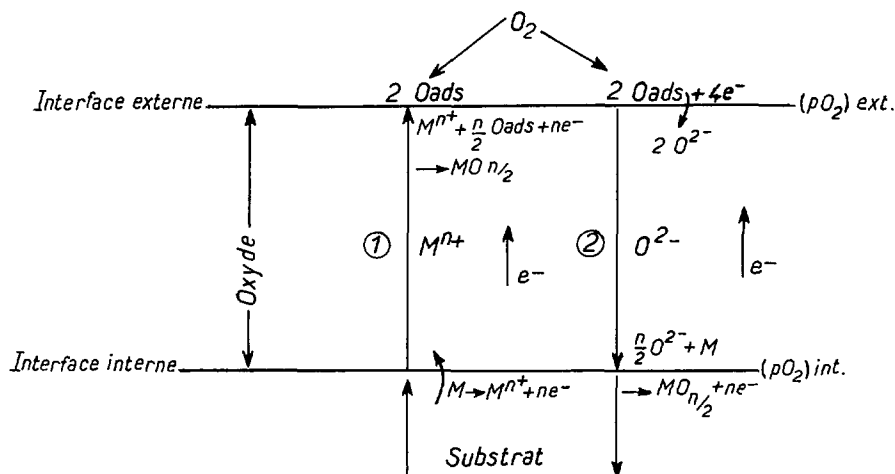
$O_2$

Interface externe

2 Oads

2 Oads + $4e^-$

$(pO_2)$ ext.

$M^{n+} + \frac{n}{2}$ Oads + $ne^-$

$\rightarrow MO_{n/2}$

$2\,O^{2-}$

Oxyde

① $M^{n+}$

$e^-$

② $O^{2-}$

$e^-$

$\frac{n}{2}O^{2-} + M$

Interface interne

$(pO_2)$ int.

$M \rightarrow M^{n+} + ne^-$

$\rightarrow MO_{n/2} + ne^-$

Substrat